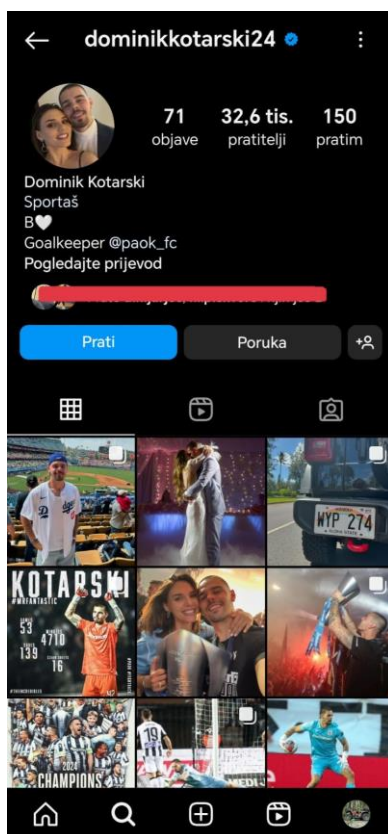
dominikkotarski24

71 objave
32,6 tis. pratitelji
150 pratim

Dominik Kotarski
Sportaš
B🤍
Goalkeeper @paok_fc
Pogledajte prijevod

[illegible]

Prati
Poruka

WYP 274

KOTARSKI
#WAFANTASTIC
53
4710
139
16

2024
CHAMPIONS